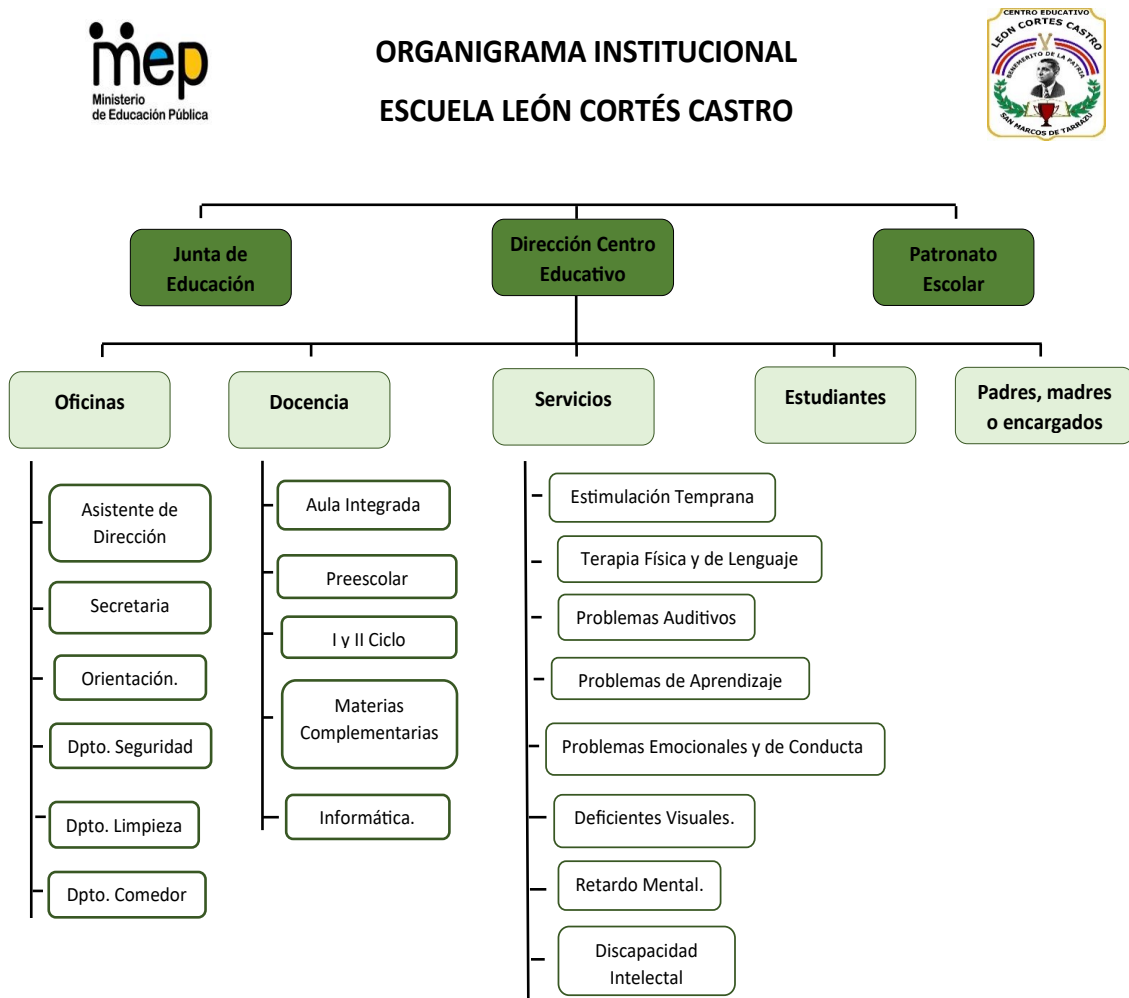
mep
Ministerio de Educación Pública

ORGANIGRAMA INSTITUCIONAL

ESCUELA LEÓN CORTÉS CASTRO

CENTRO EDUCATIVO
LEON CORTES CASTRO
BENEMERITO DE LA PATRIA
SAN MARCOS DE TARRAZU

Junta de Educación

Dirección Centro Educativo

Patronato Escolar

Oficinas

Docencia

Servicios

Estudiantes

Padres, madres o encargados

Asistente de Dirección

Secretaria

Orientación.

Dpto. Seguridad

Dpto. Limpieza

Dpto. Comedor

Aula Integrada

Preescolar

I y II Ciclo

Materias Complementarias

Informática.

Estimulación Temprana

Terapia Física y de Lenguaje

Problemas Auditivos

Problemas de Aprendizaje

Problemas Emocionales y de Conducta

Deficientes Visuales.

Retardo Mental.

Discapacidad Intelectal